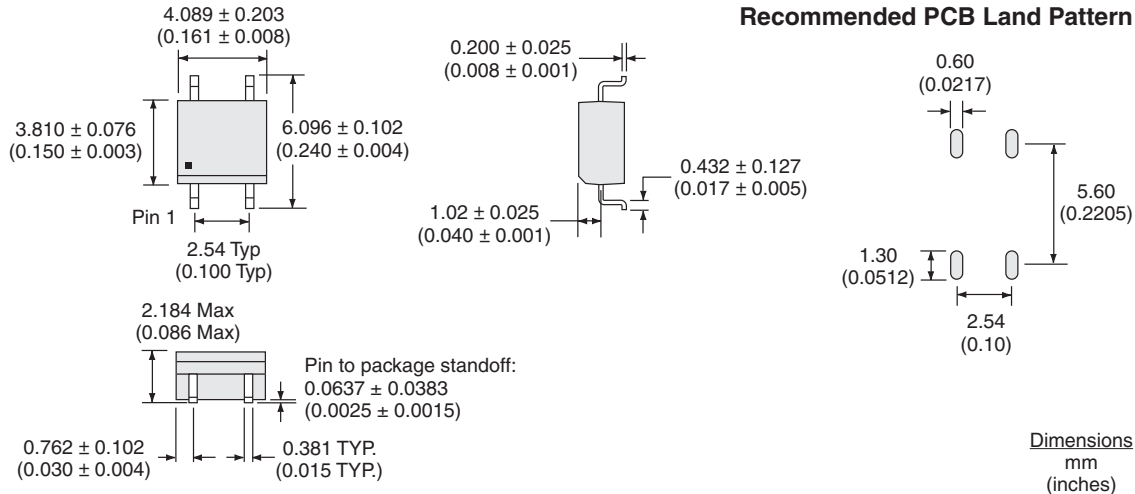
4.089 ± 0.203
(0.161 ± 0.008)

3.810 ± 0.076
(0.150 ± 0.003)

6.096 ± 0.102
(0.240 ± 0.004)

Pin 1

2.54 Typ
(0.100 Typ)

0.200 ± 0.025
(0.008 ± 0.001)

0.432 ± 0.127
(0.017 ± 0.005)

1.02 ± 0.025
(0.040 ± 0.001)

Recommended PCB Land Pattern

0.60
(0.0217)

5.60
(0.2205)

1.30
(0.0512)

2.54
(0.10)

2.184 Max
(0.086 Max)

Pin to package standoff:
0.0637 ± 0.0383
(0.0025 ± 0.0015)

0.762 ± 0.102
(0.030 ± 0.004)

0.381 TYP.
(0.015 TYP.)

Dimensions
mm
(inches)